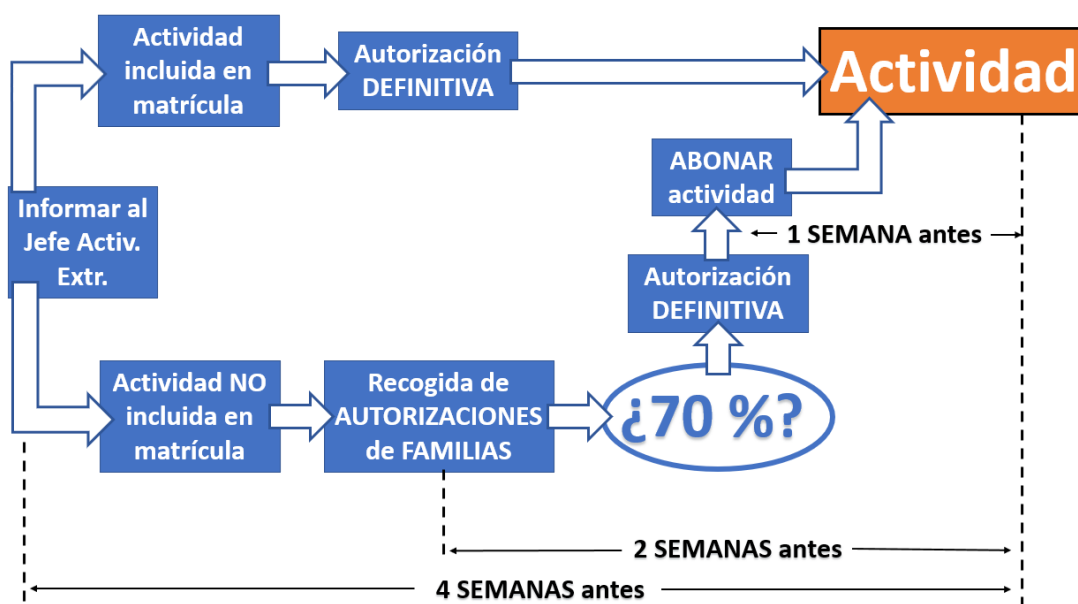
Informar al Jefe Activ. Extr.

Actividad incluida en matrícula

Autorización DEFINITIVA

Actividad

ABONAR actividad

1 SEMANA antes

Autorización DEFINITIVA

Actividad NO incluida en matrícula

Recogida de AUTORIZACIONES de FAMILIAS

¿70 %?

2 SEMANAS antes

4 SEMANAS antes